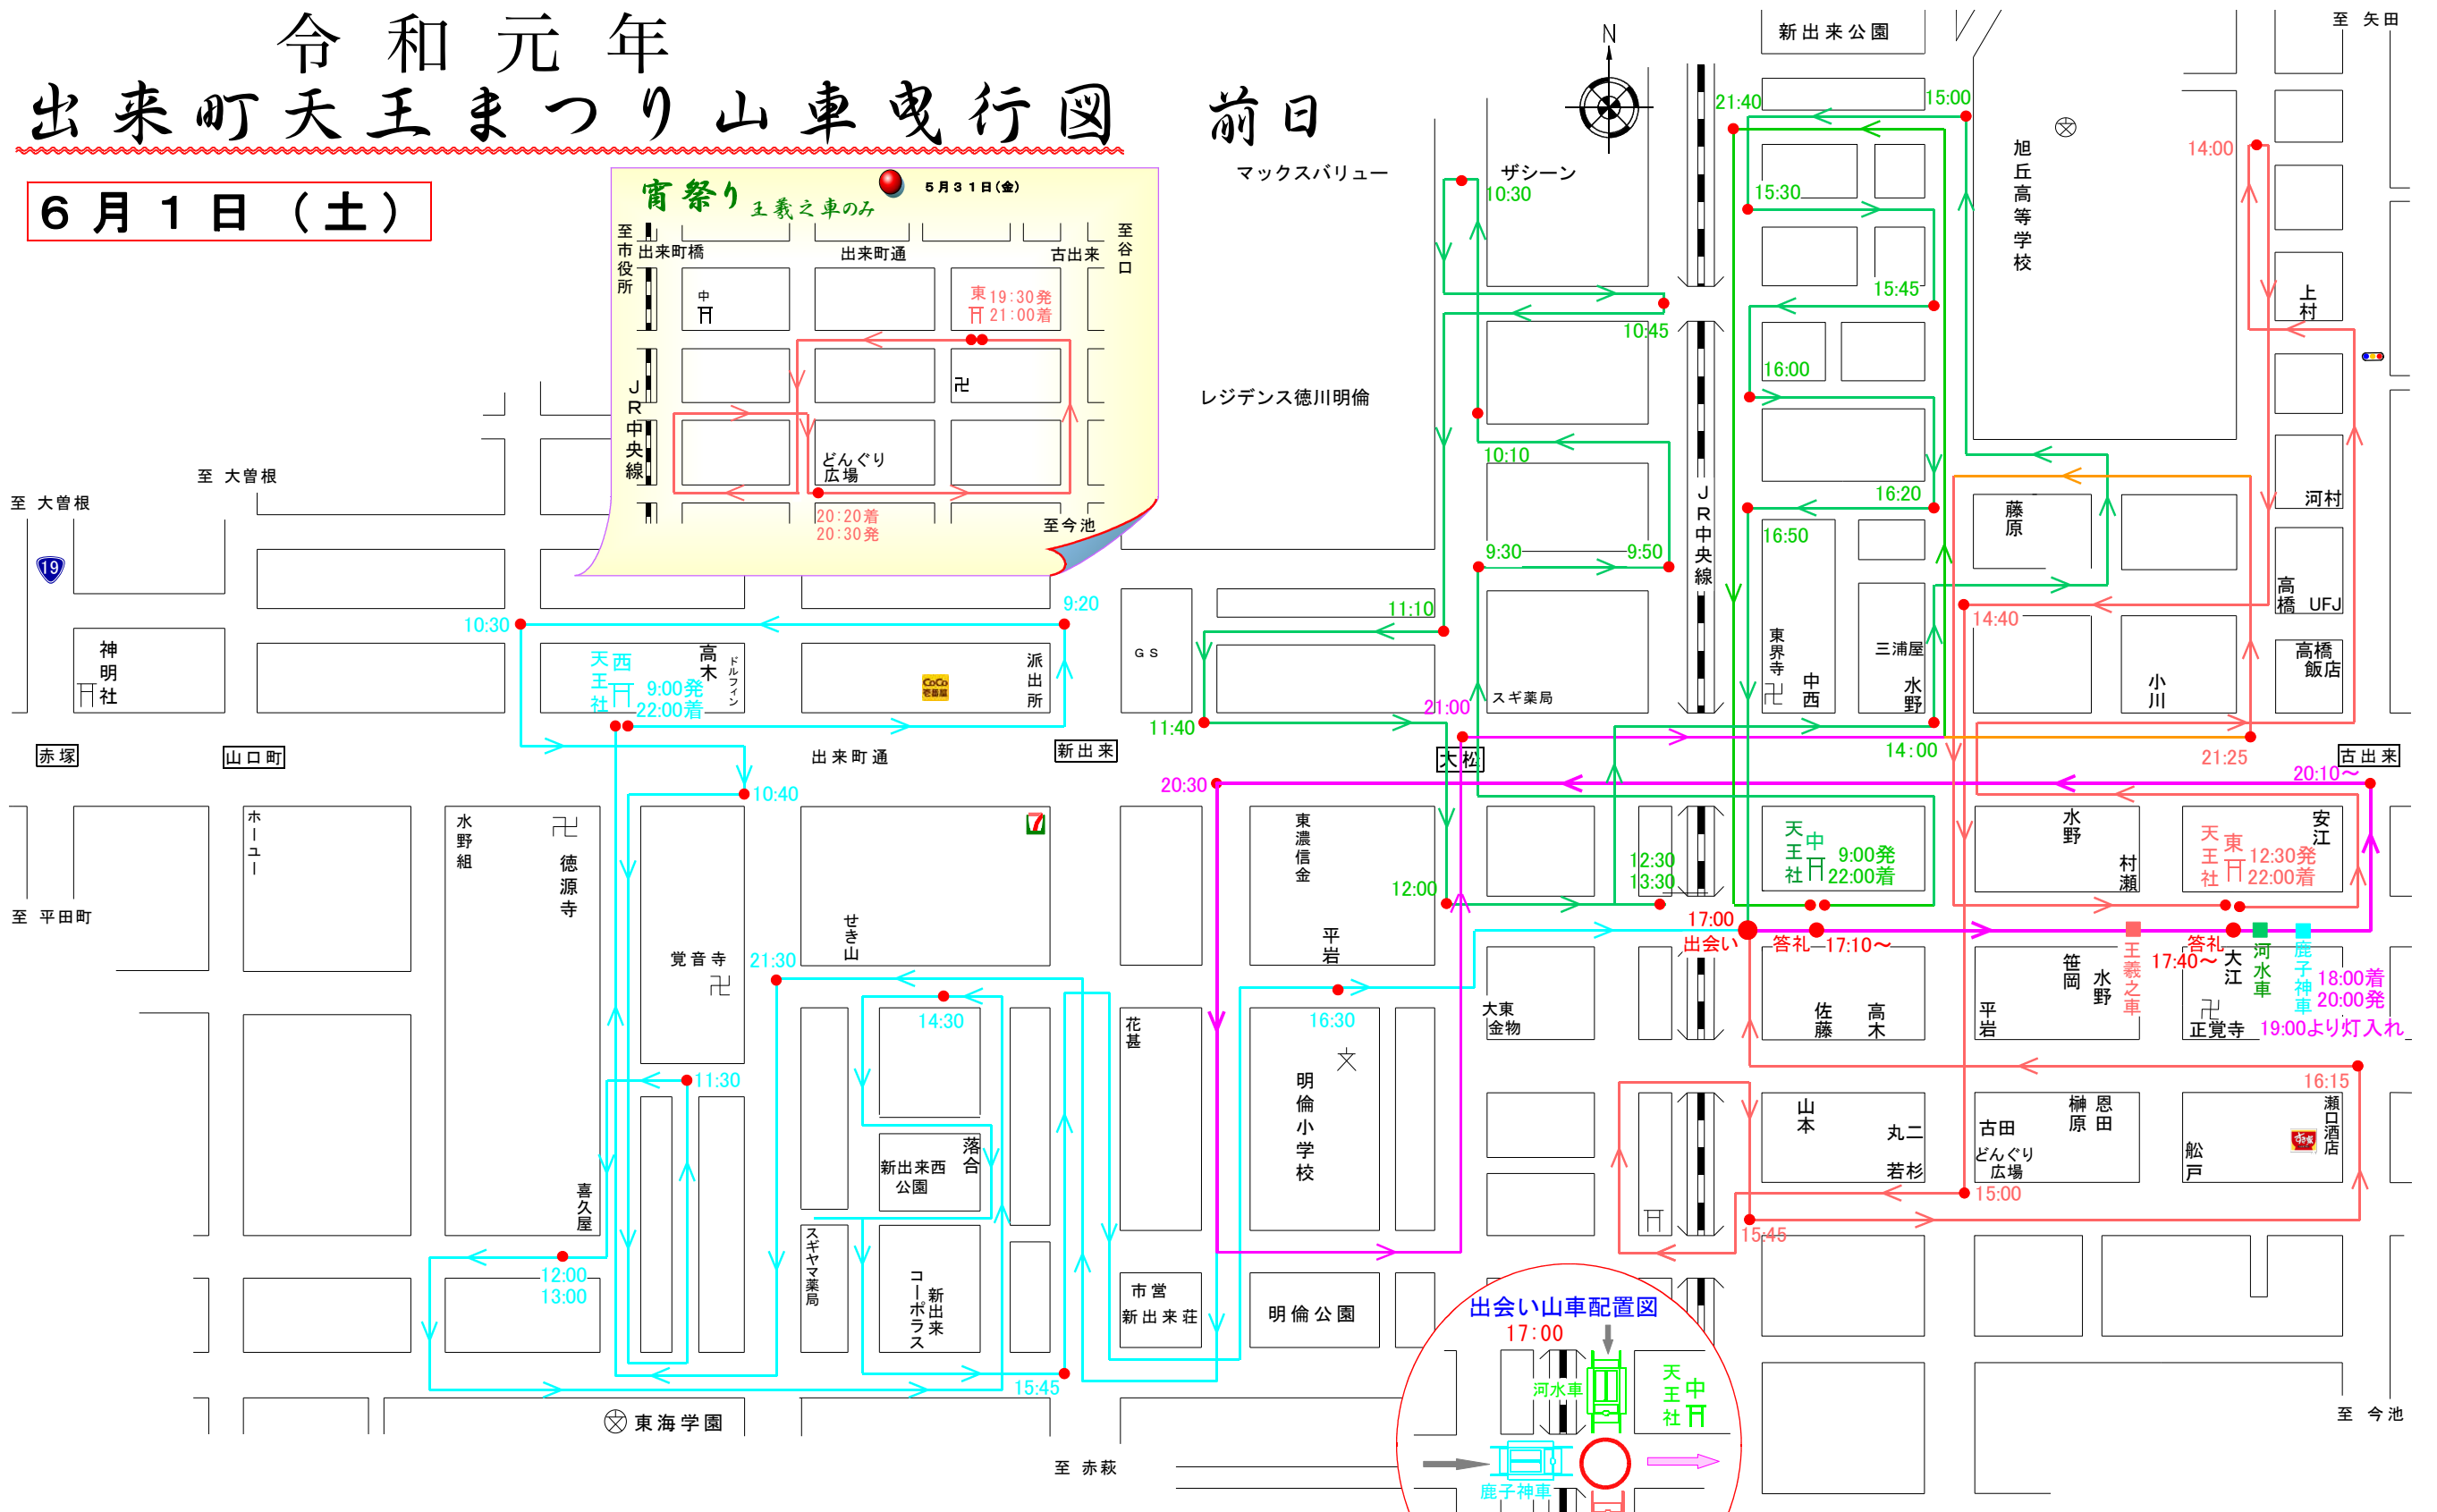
令和元年
出来町天王まつり山車曳行図 前日

６月１日（土）

宵祭り 王義之車のみ
５月３１日(金)
至市役所
出来町橋
出来町通
古出来
至谷口
中
東 19:30発 21:00着
JR中央線
どんぐり広場
20:20着 20:30発
至今池

マックスバリュー
ザシーン
10:30
レジデンス徳川明倫
新出来公園
旭丘高等学校
至 矢田
上村
河村
高橋 UFJ
高橋飯店
小川
藤原
三浦屋
水野
中西
東界寺
スギ薬局
GS
至 大曽根
至 大曽根
神明社
天王社 西
高木
ドルフィン
9:00発 22:00着
派出所
赤塚
山口町
出来町通
新出来
大松
古出来
至 平田町
ホーユー
水野組
徳源寺
覚音寺
せき山
東濃信金
平岩
大東金物
天王社 中
9:00発 22:00着
水野
村瀬
天王社 東
12:30発 22:00着
安江
佐藤
高木
平岩
笹岡
水野
王義之車
大江
正覚寺
河水車
鹿子神車
18:00着 20:00発
19:00より灯入れ
花甚
明倫小学校
喜久屋
新出来西公園
落合
スギヤマ薬局
コーポラス新出来
市営新出来荘
明倫公園
山本
丸二
若杉
古田
榊原
恩田
どんぐり広場
船戸
瀬口酒店
東海学園
至 赤萩
至 今池
出会い山車配置図
17:00
河水車
天王社 中
鹿子神車
21:40
15:00
15:30
15:45
16:00
16:20
16:50
14:00
14:40
14:00
21:25
20:10〜
10:45
10:10
9:30
9:50
11:10
11:40
21:00
9:20
10:30
10:40
20:30
12:00
12:30
13:30
17:00
出会い
答礼
17:10〜
答礼
17:40〜
21:30
14:30
16:30
11:30
12:00
13:00
15:45
16:15
15:00
15:45